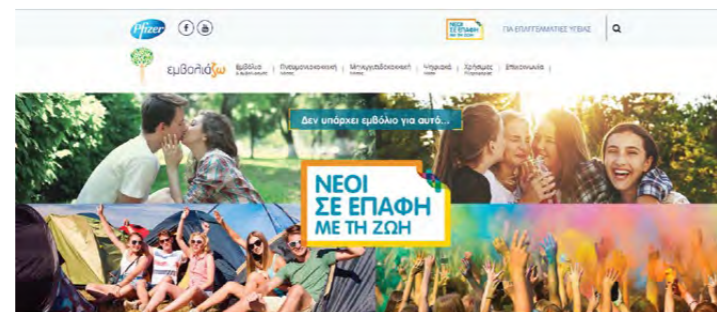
Pfizer

ΝΕΟΙ ΣΕ ΕΠΑΦΗ ΜΕ ΤΗ ΖΩΗ

ΓΙΑ ΕΠΑΓΓΕΛΜΑΤΙΕΣ ΥΓΕΙΑΣ

εμβολιάζω

Εμβόλια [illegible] | Πνευμονιοκοκκική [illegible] | Μηνιγγιτιδοκοκκική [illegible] | Ψηφιακή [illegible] | Χρήσιμες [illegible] | Επικοινωνία

Δεν υπάρχει εμβόλιο για αυτό...

ΝΕΟΙ ΣΕ ΕΠΑΦΗ ΜΕ ΤΗ ΖΩΗ